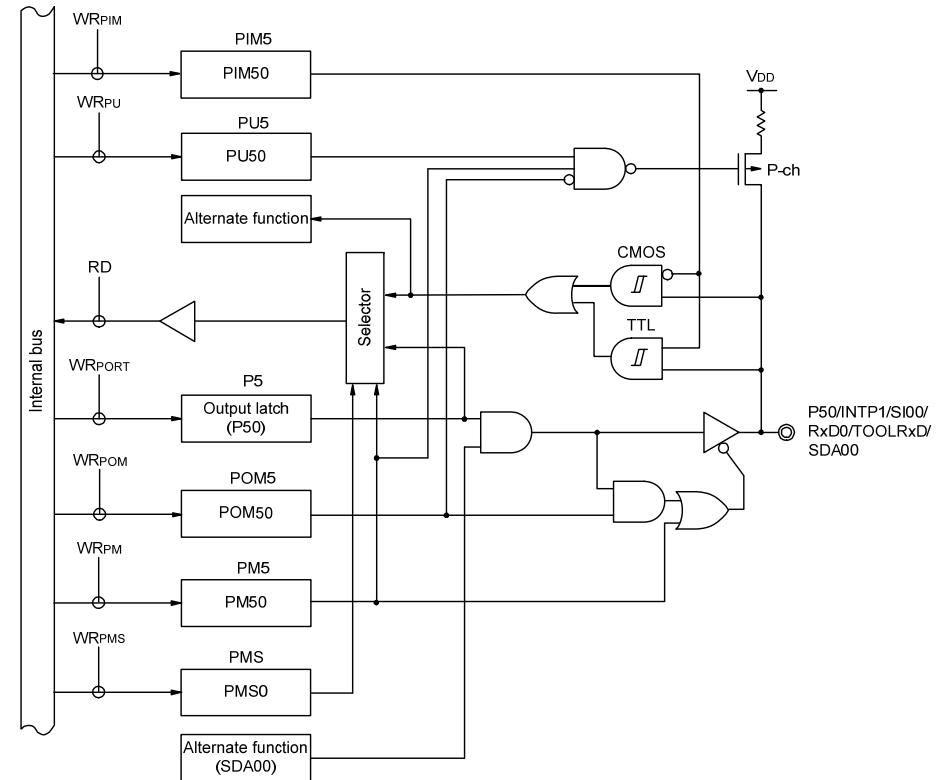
$WR_{PIM}$
PIM5
PIM50
$V_{DD}$
$WR_{PU}$
PU5
PU50
P-ch
Alternate function
CMOS
RD
Selector
TTL
Internal bus
$WR_{PORT}$
P5
Output latch (P50)
P50/INTP1/SI00/ RxD0/TOOLRxD/ SDA00
$WR_{POM}$
POM5
POM50
$WR_{PM}$
PM5
PM50
$WR_{PMS}$
PMS
PMS0
Alternate function (SDA00)